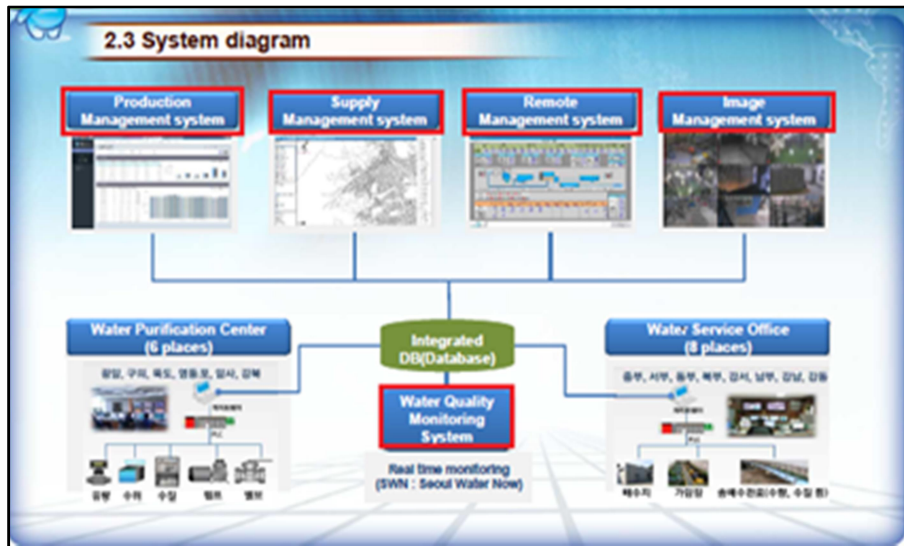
2.3 System diagram

Production Management system

Supply Management system

Remote Management system

Image Management system

Water Purification Center (6 places)

광암, 구의, 뚝도, 영등포, 암사, 강북

Integrated DB(Database)

Water Service Office (8 places)

중부, 서부, 동부, 북부, 강서, 남부, 강남, 강동

Water Quality Monitoring System

Real time monitoring (SWN : Seoul Water Now)

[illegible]

유량 수위 수질 펌프 밸브

배수지 가압장 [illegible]